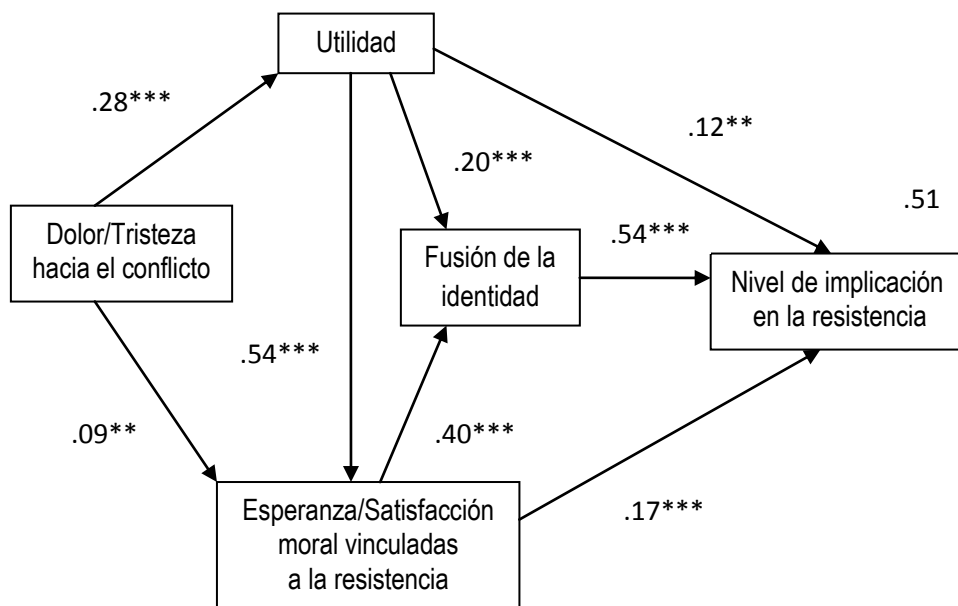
Utilidad

.28***

.12**

.20***

.51

Dolor/Tristeza hacia el conflicto

.54***

Fusión de la identidad

Nivel de implicación en la resistencia

.54***

.09**

.40***

Esperanza/Satisfacción moral vinculadas a la resistencia

.17***